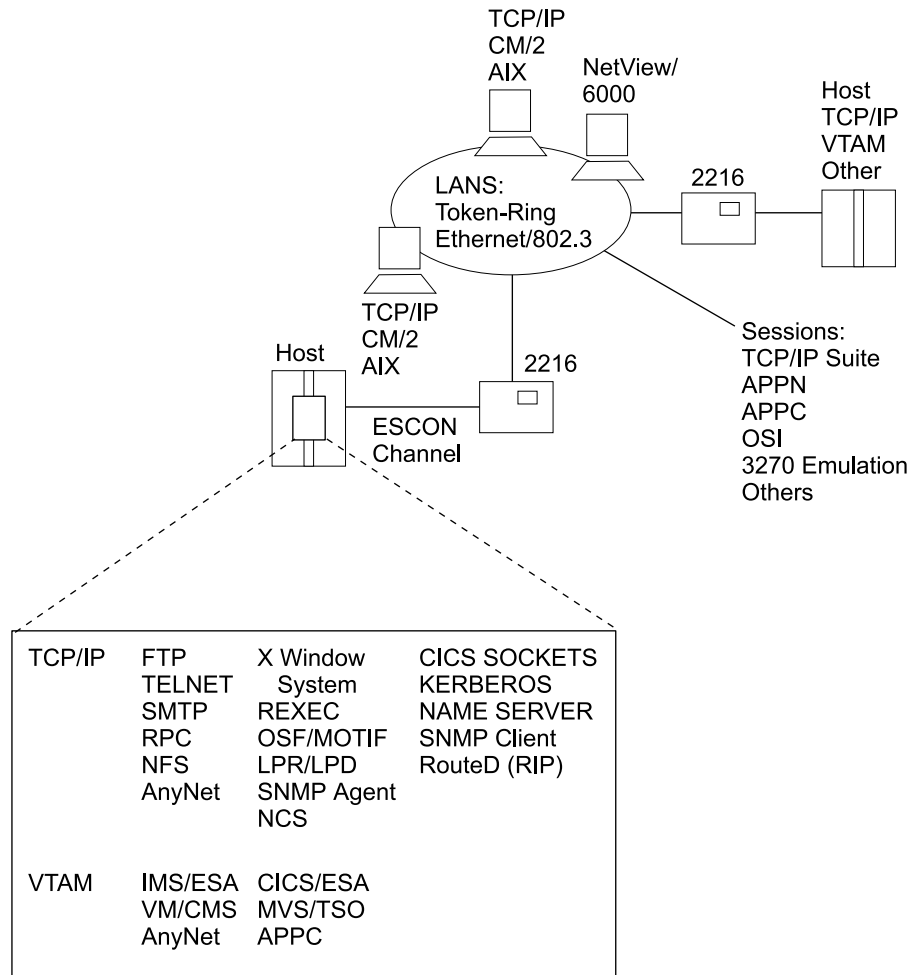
TCP/IP
CM/2
AIX

NetView/
6000

Host
TCP/IP
VTAM
Other

LANS:
Token-Ring
Ethernet/802.3

2216

TCP/IP
CM/2
AIX

Host

2216

ESCON
Channel

Sessions:
TCP/IP Suite
APPN
APPC
OSI
3270 Emulation
Others

| | | | |
|---|---|---|---|
| TCP/IP | FTP<br>TELNET<br>SMTP<br>RPC<br>NFS<br>AnyNet | X Window System<br>REXEC<br>OSF/MOTIF<br>LPR/LPD<br>SNMP Agent<br>NCS | CICS SOCKETS<br>KERBEROS<br>NAME SERVER<br>SNMP Client<br>RouteD (RIP) |
| VTAM | IMS/ESA<br>VM/CMS<br>AnyNet | CICS/ESA<br>MVS/TSO<br>APPC | |